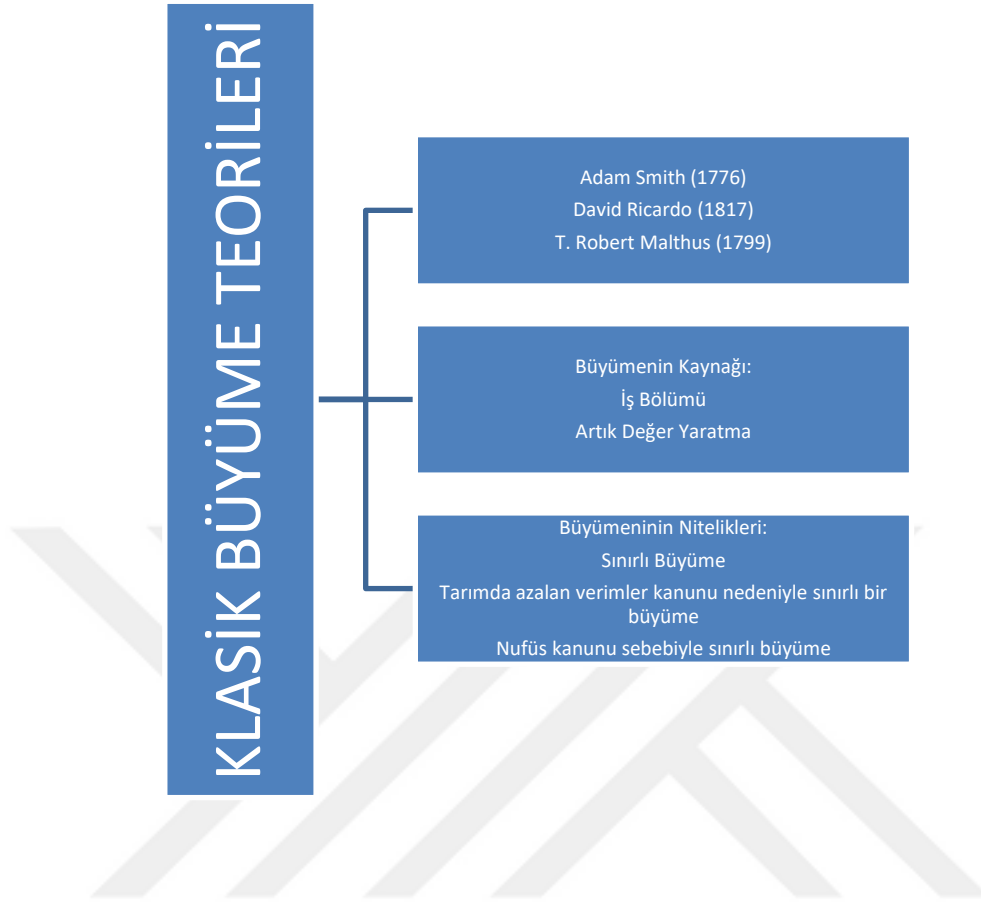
KLASİK BÜYÜME TEORİLERİ

Adam Smith (1776)
David Ricardo (1817)
T. Robert Malthus (1799)

Büyümenin Kaynağı:
İş Bölümü
Artık Değer Yaratma

Büyümeninin Nitelikleri:
Sınırlı Büyüme
Tarımda azalan verimler kanunu nedeniyle sınırlı bir büyüme
Nufüs kanunu sebebiyle sınırlı büyüme